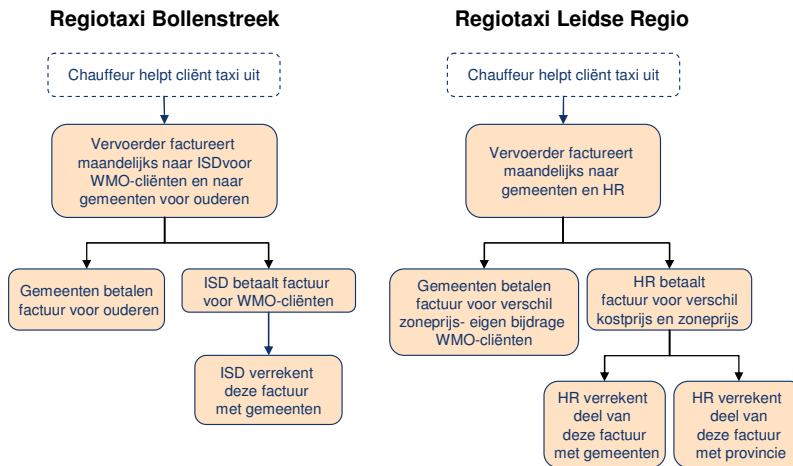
Regiotaxi Bollenstreek

Chauffeur helpt cliënt taxi uit

Vervoerder factureert maandelijks naar ISDvoor WMO-cliënten en naar gemeenten voor ouderen

Gemeenten betalen factuur voor ouderen

ISD betaalt factuur voor WMO-cliënten

ISD verrekent deze factuur met gemeenten

Regiotaxi Leidse Regio

Chauffeur helpt cliënt taxi uit

Vervoerder factureert maandelijks naar gemeenten en HR

Gemeenten betalen factuur voor verschil zoneprijs- eigen bijdrage WMO-cliënten

HR betaalt factuur voor verschil kostprijs en zoneprijs

HR verrekent deel van deze factuur met gemeenten

HR verrekent deel van deze factuur met provincie